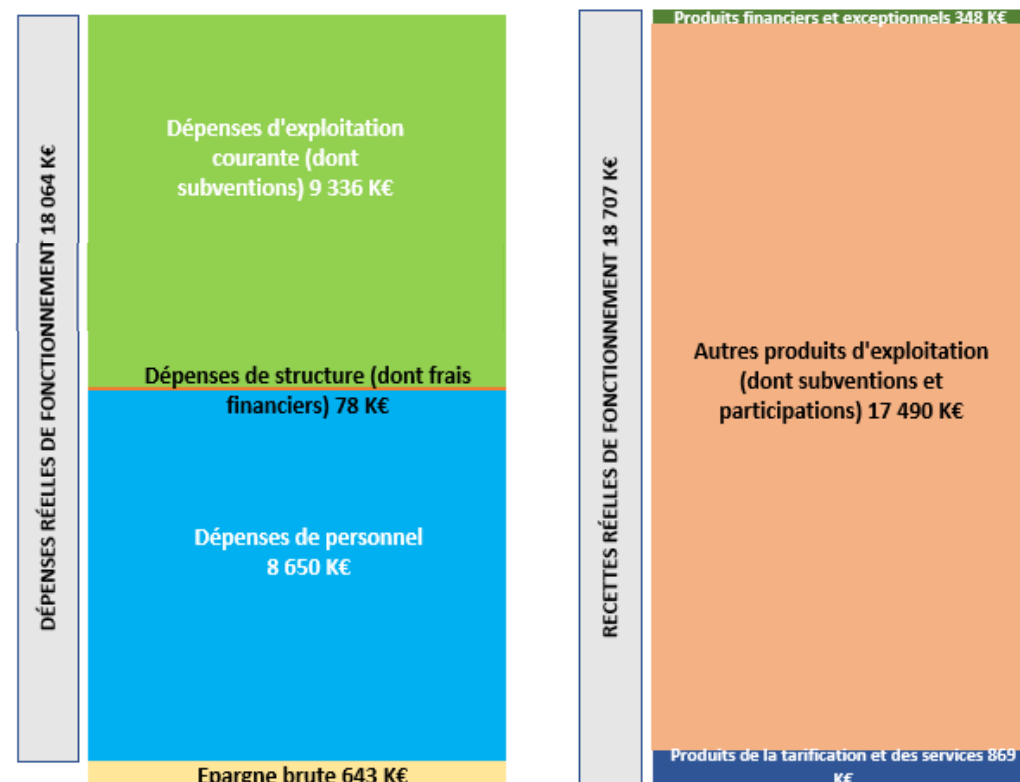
DÉPENSES RÉELLES DE FONCTIONNEMENT 18 064 K€

Dépenses d'exploitation courante (dont subventions) 9 336 K€

Dépenses de structure (dont frais financiers) 78 K€

Dépenses de personnel 8 650 K€

Epargne brute 643 K€

RECETTES RÉELLES DE FONCTIONNEMENT 18 707 K€

Produits financiers et exceptionnels 348 K€

Autres produits d'exploitation (dont subventions et participations) 17 490 K€

Produits de la tarification et des services 869 K€